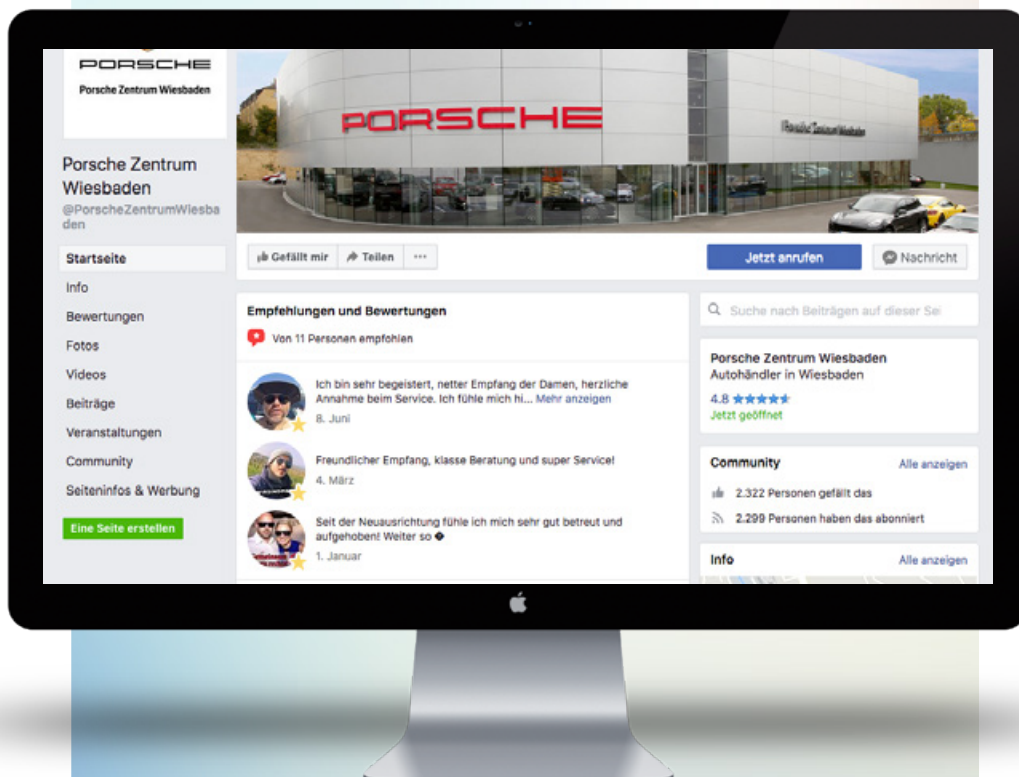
PORSCHE
Porsche Zentrum Wiesbaden

Porsche Zentrum Wiesbaden
@PorscheZentrumWiesbaden

Startseite
Info
Bewertungen
Fotos
Videos
Beiträge
Veranstaltungen
Community
Seiteninfos & Werbung
Eine Seite erstellen

PORSCHE
Porsche Zentrum Wiesbaden

Gefällt mir
Teilen
···
Jetzt anrufen
Nachricht

Empfehlungen und Bewertungen
Von 11 Personen empfohlen

Ich bin sehr begeistert, netter Empfang der Damen, herzliche Annahme beim Service. Ich fühle mich hi... Mehr anzeigen
8. Juni

Freundlicher Empfang, klasse Beratung und super Service!
4. März

Seit der Neuausrichtung fühle ich mich sehr gut betreut und aufgehoben! Weiter so
1. Januar

Suche nach Beiträgen auf dieser Sei

Porsche Zentrum Wiesbaden
Autohändler in Wiesbaden
4.8 ★★★★★
Jetzt geöffnet

Community
Alle anzeigen
2.322 Personen gefällt das
2.299 Personen haben das abonniert

Info
Alle anzeigen